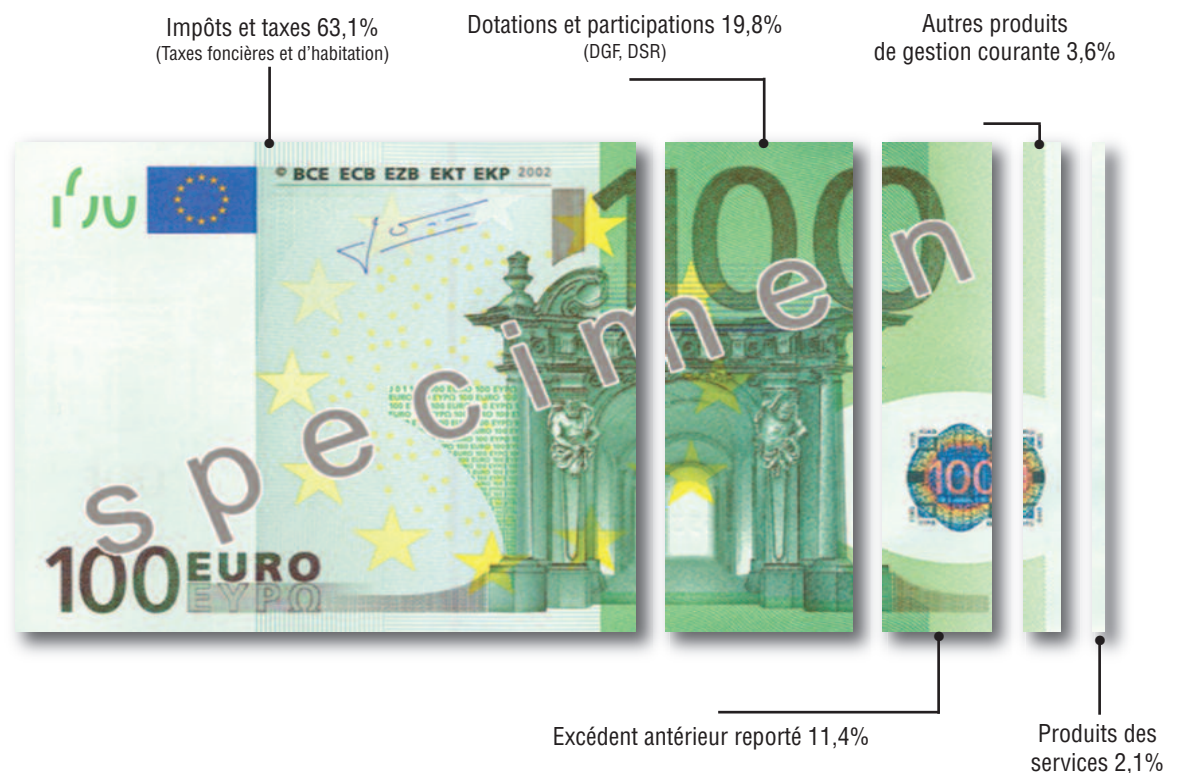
Impôts et taxes 63,1%
(Taxes foncières et d'habitation)

Dotations et participations 19,8%
(DGF, DSR)

Autres produits de gestion courante 3,6%

BCE ECB EZB EKT EKP 2002

specimen

100 EURO EYPΩ

100

Excédent antérieur reporté 11,4%

Produits des services 2,1%